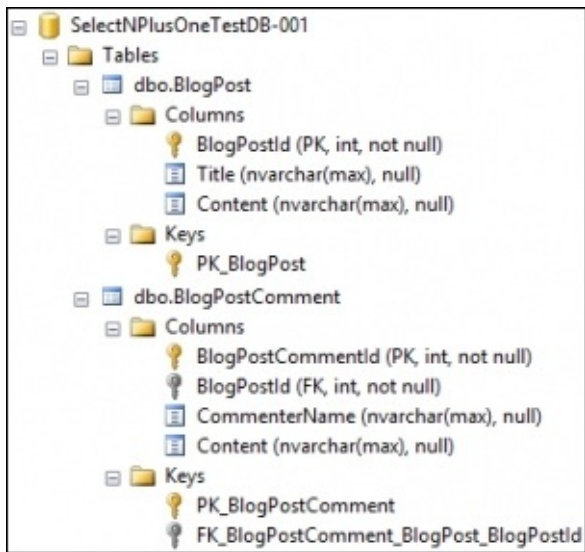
SelectNPlusOneTestDB-001
Tables
dbo.BlogPost
Columns
BlogPostId (PK, int, not null)
Title (nvarchar(max), null)
Content (nvarchar(max), null)
Keys
PK_BlogPost
dbo.BlogPostComment
Columns
BlogPostCommentId (PK, int, not null)
BlogPostId (FK, int, not null)
CommenterName (nvarchar(max), null)
Content (nvarchar(max), null)
Keys
PK_BlogPostComment
FK_BlogPostComment_BlogPost_BlogPostId